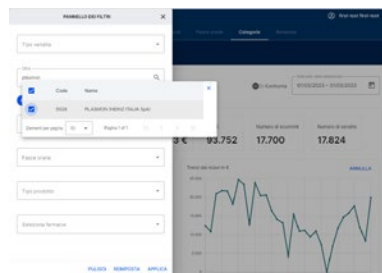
PANNELLO DEI FILTRI
×
Tipo vendita
Ditta
plasmon
Code
Name
5026
PLASMON DIETETICI ALIMENTARI S.p.A.
Elementi per pagina: 10
Pagina 1 of 1
Fascia oraria
Tipo prodotto
Seleziona fornitore
PULISCI
REIMPOSTA
APPLICA
First test First test
Categorie
Confronta
01/02/2023 – 01/03/2023
€
93.752
Numero di scontrini
17.700
Numero di vendite
17.824
Trend del valore in €
ANNULLA